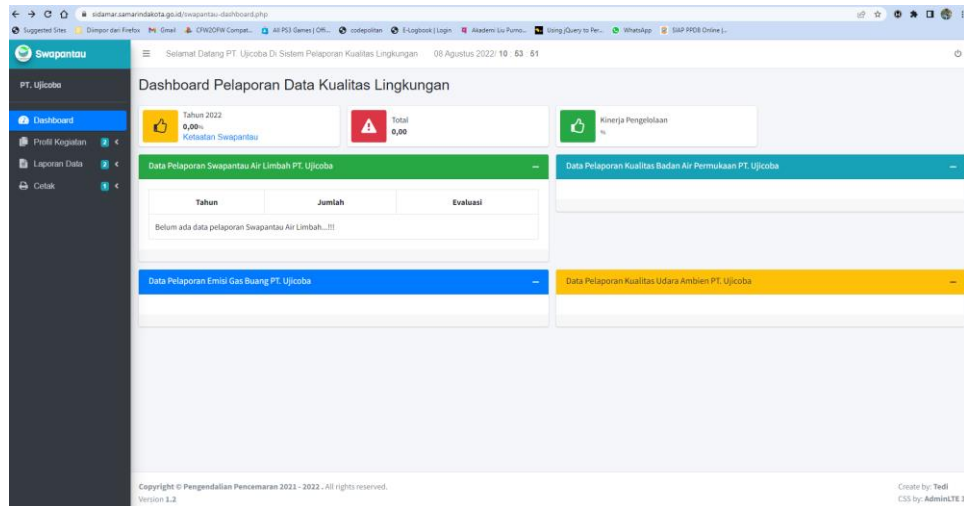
sidamar.samarindakota.go.id/swapantau-dashboard.php

Suggested Sites | Diimpor dari Firefox | Gmail | CFW2OFW Compat... | All PS3 Games | Offi... | codepolitan | E-Logbook | Login | Akademi Liu Purno... | Using jQuery to Per... | WhatsApp | SIAP PPDB Online |...

Swapantau

PT. Ujicoba

Dashboard
Profil Kegiatan 2
Laporan Data 2
Cetak 1

Selamat Datang PT. Ujicoba Di Sistem Pelaporan Kualitas Lingkungan 08 Agustus 2022/ 10 : 53 : 51

Dashboard Pelaporan Data Kualitas Lingkungan

Tahun 2022
0,00%
Ketaatan Swapantau

Total
0,00

Kinerja Pengelolaan
%

Data Pelaporan Swapantau Air Limbah PT. Ujicoba

| Tahun | Jumlah | Evaluasi |
|---|---|---|
| Belum ada data pelaporan Swapantau Air Limbah...!!! | | |

Data Pelaporan Kualitas Badan Air Permukaan PT. Ujicoba

Data Pelaporan Emisi Gas Buang PT. Ujicoba

Data Pelaporan Kualitas Udara Ambien PT. Ujicoba

Copyright © Pengendalian Pencemaran 2021 - 2022 . All rights reserved.
Version 1.2

Create by: Tedi
CSS by: AdminLTE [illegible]